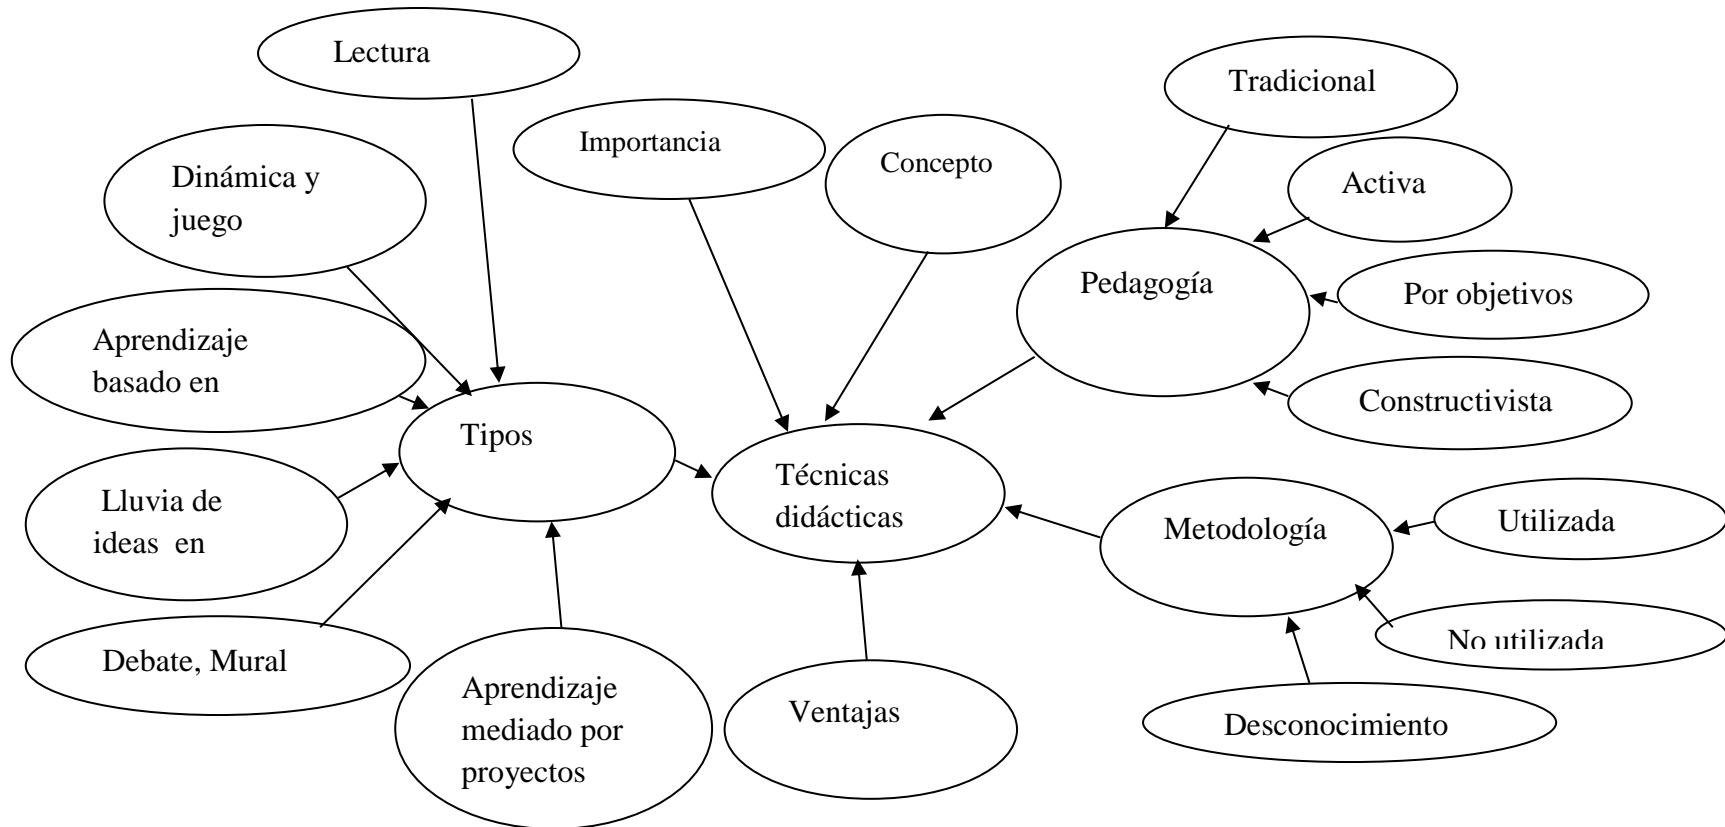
Lectura

Tradicional

Importancia

Concepto

Dinámica y juego

Activa

Pedagogía

Por objetivos

Aprendizaje basado en

Constructivista

Tipos

Técnicas didácticas

Lluvia de ideas en

Metodología

Utilizada

No utilizada

Debate, Mural

Aprendizaje mediado por proyectos

Ventajas

Desconocimiento